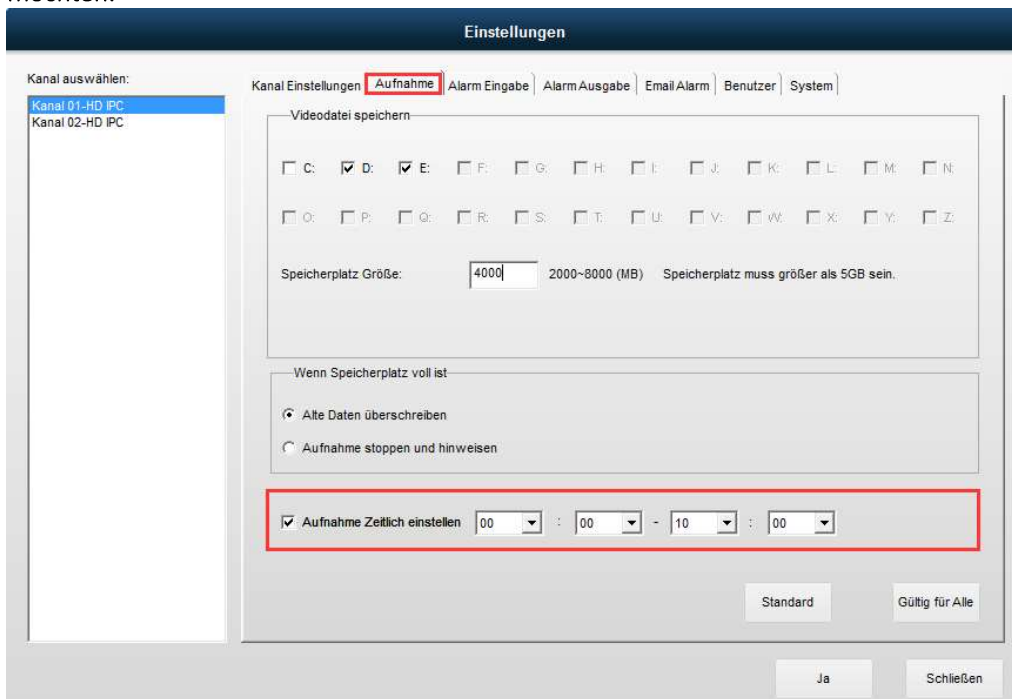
möchten.

Einstellungen

Kanal auswählen:

Kanal 01-HD IPC
Kanal 02-HD IPC

Kanal Einstellungen | Aufnahme | Alarm Eingabe | Alarm Ausgabe | Email Alarm | Benutzer | System

Videodatei speichern

C: D: E: F: G: H: I: J: K: L: M: N:

O: P: Q: R: S: T: U: V: W: X: Y: Z:

Speicherplatz Größe: 4000 2000~8000 (MB) Speicherplatz muss größer als 5GB sein.

Wenn Speicherplatz voll ist

Alte Daten überschreiben

Aufnahme stoppen und hinweisen

Aufnahme Zeitlich einstellen 00 : 00 - 10 : 00

Standard

Gültig für Alle

Ja

Schließen